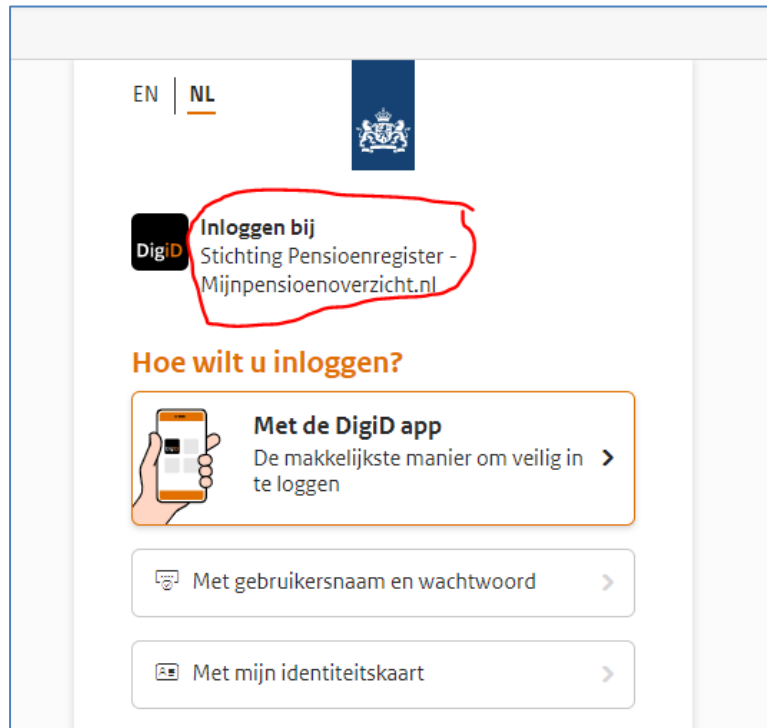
EN | NL

DigiD

Inloggen bij
Stichting Pensioenregister - Mijnpensioenoverzicht.nl

Hoe wilt u inloggen?

Met de DigiD app
De makkelijkste manier om veilig in te loggen

Met gebruikersnaam en wachtwoord

Met mijn identiteitskaart